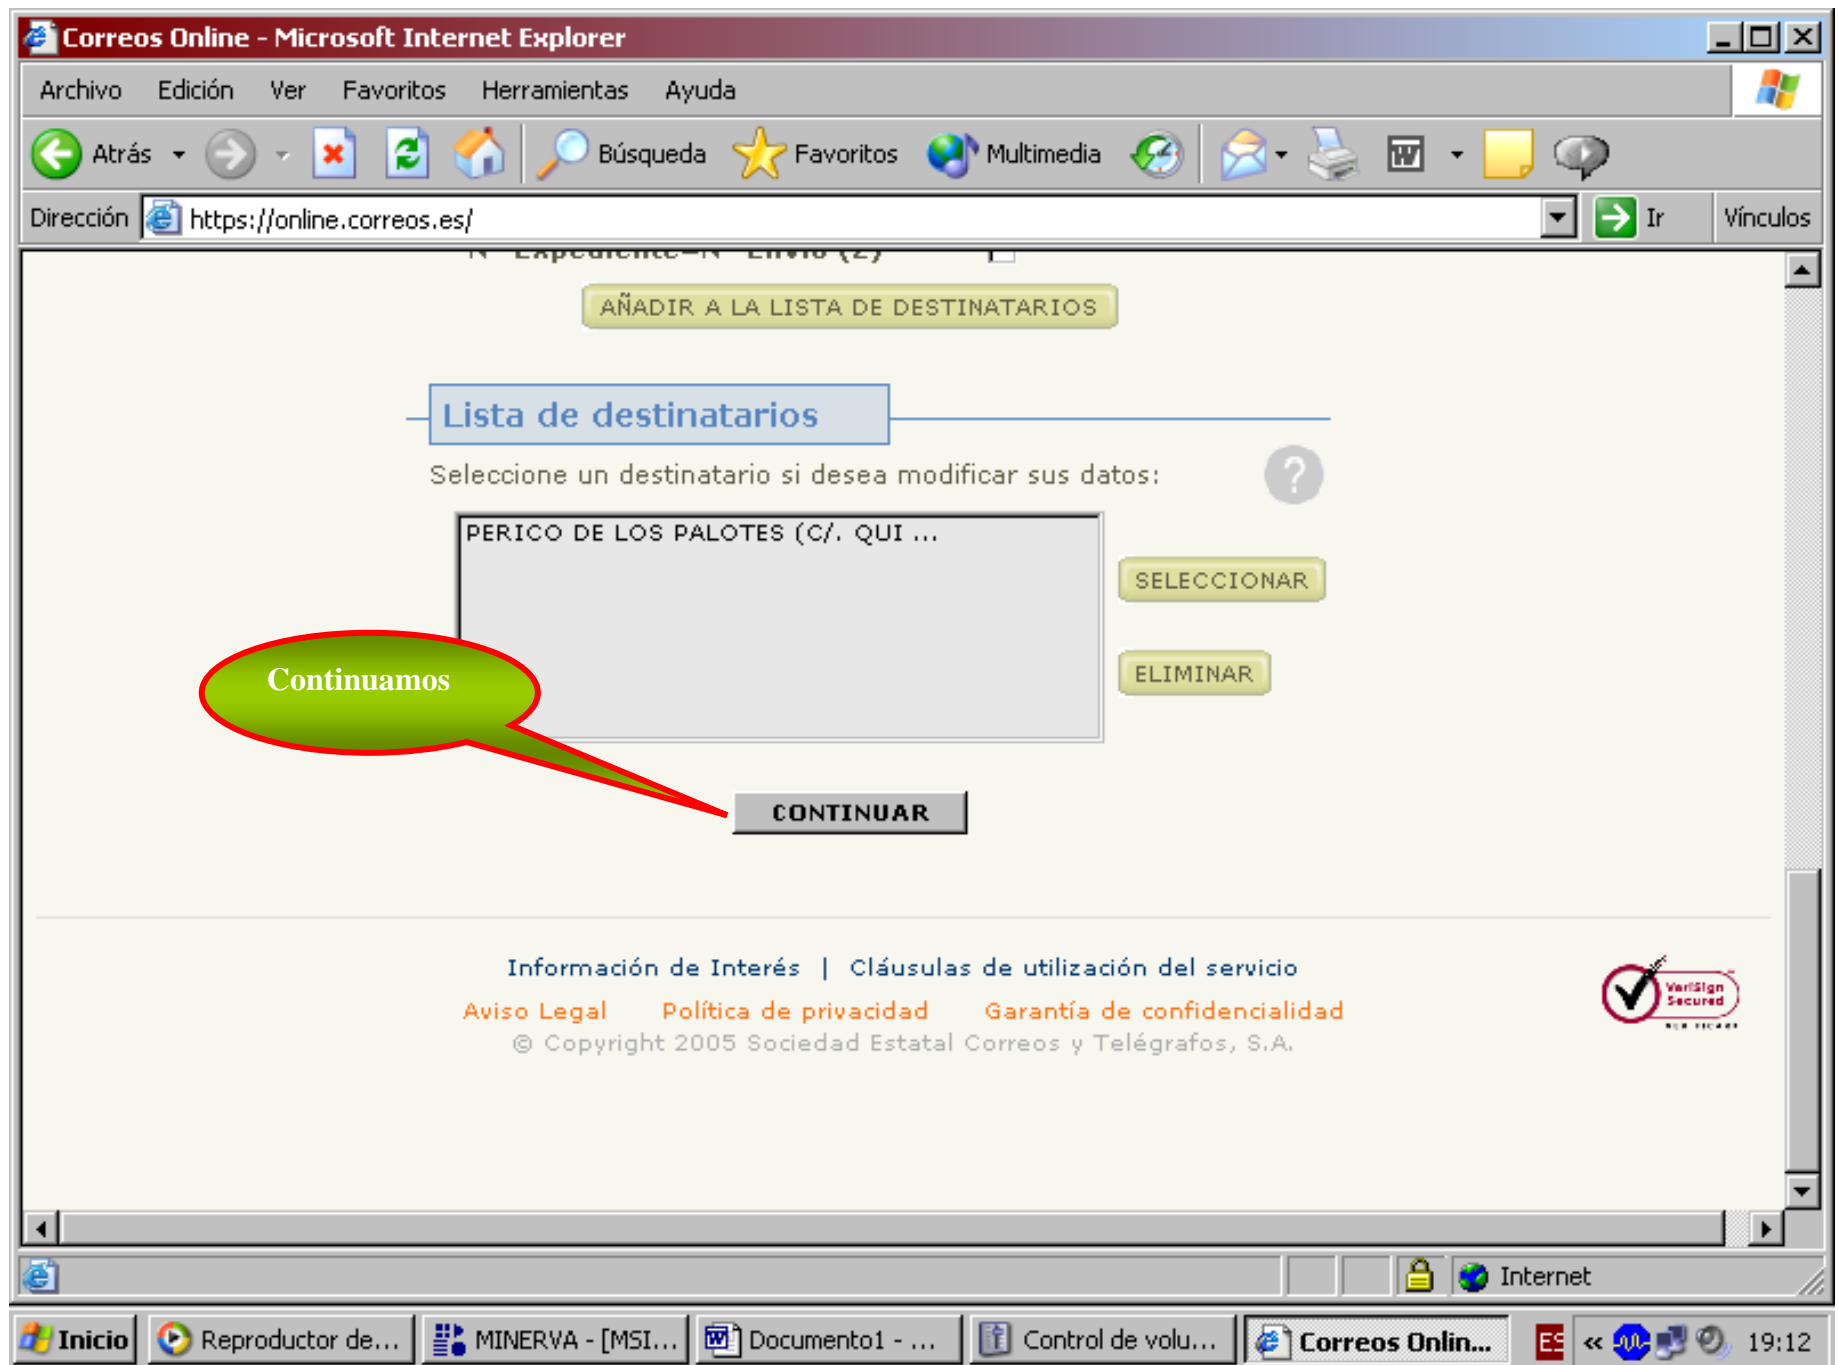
Correos Online - Microsoft Internet Explorer

Archivo Edición Ver Favoritos Herramientas Ayuda

Atrás Búsqueda Favoritos Multimedia

Dirección https://online.correos.es/ Ir Vínculos

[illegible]

AÑADIR A LA LISTA DE DESTINATARIOS

Lista de destinatarios

Seleccione un destinatario si desea modificar sus datos:

PERICO DE LOS PALOTES (C/. QUI ...

SELECCIONAR

ELIMINAR

Continuamos

CONTINUAR

Información de Interés | Cláusulas de utilización del servicio

Aviso Legal Política de privacidad Garantía de confidencialidad

© Copyright 2005 Sociedad Estatal Correos y Telégrafos, S.A.

VeriSign Secured

Internet

Inicio Reproductor de... MINERVA - [MSI... Documento1 - ... Control de volu... Correos Onlin... ES 19:12